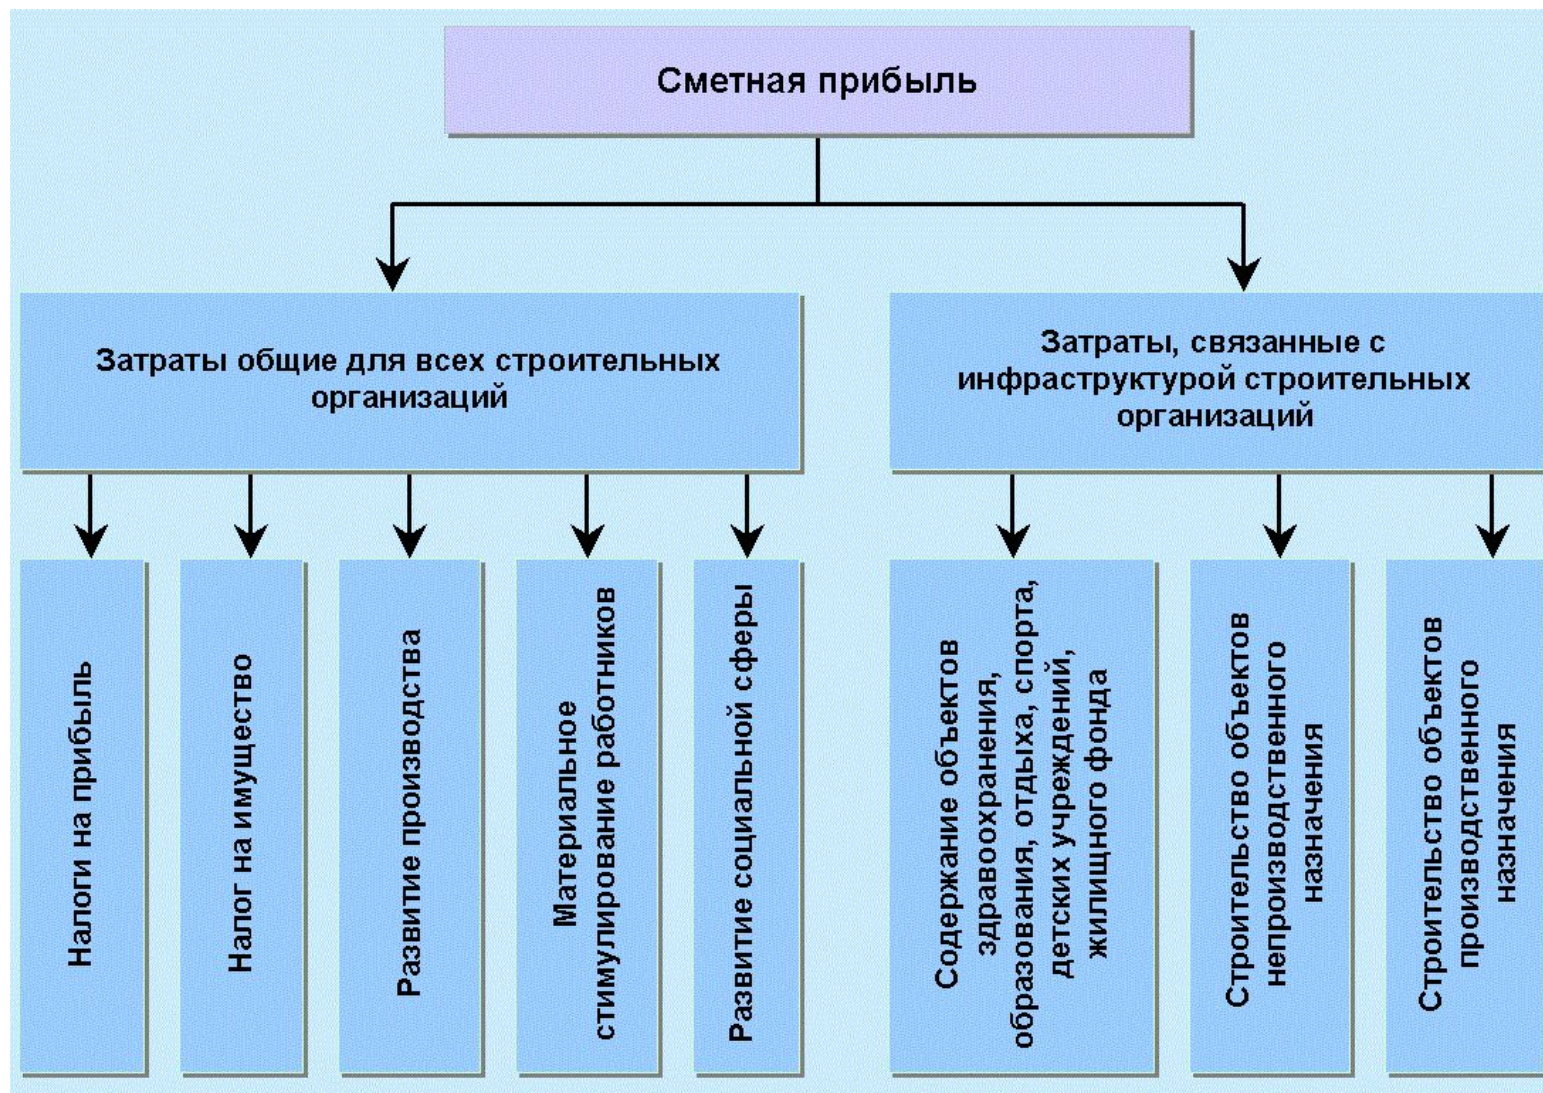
Сметная прибыль

Затраты общие для всех строительных организаций

Затраты, связанные с инфраструктурой строительных организаций

Налоги на прибыль

Налог на имущество

Развитие производства

Материальное стимулирование работников

Развитие социальной сферы

Содержание объектов здравоохранения, образования, отдыха, спорта, детских учреждений, жилищного фонда

Строительство объектов непроизводственного назначения

Строительство объектов производственного назначения